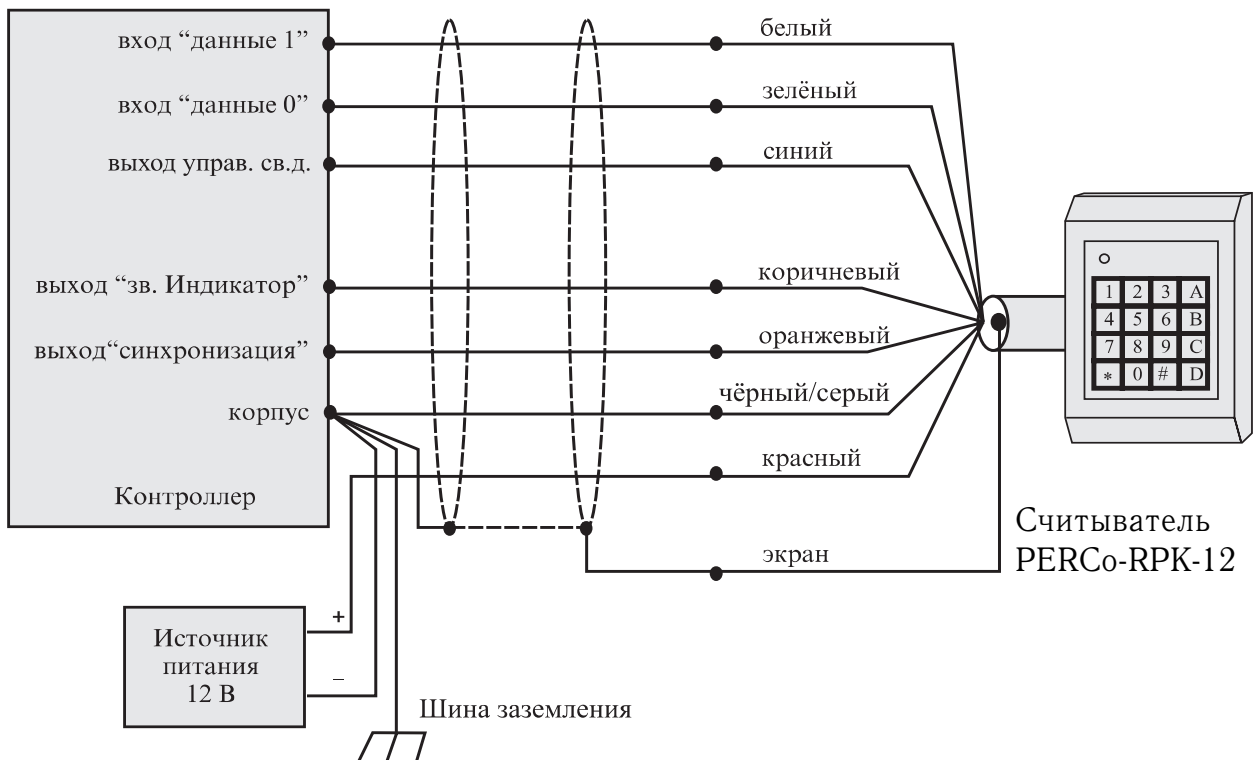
вход "данные 1"
вход "данные 0"
выход управ. св.д.
выход "зв. Индикатор"
выход"синхронизация"
корпус
Контроллер

белый
зелёный
синий
коричневый
оранжевый
чёрный/серый
красный
экран

| 1 | 2 | 3 | A |
|---|---|---|---|
| 4 | 5 | 6 | B |
| 7 | 8 | 9 | C |
| * | 0 | # | D |

Считыватель PERCo-RPK-12

+
–
Источник питания 12 В

Шина заземления